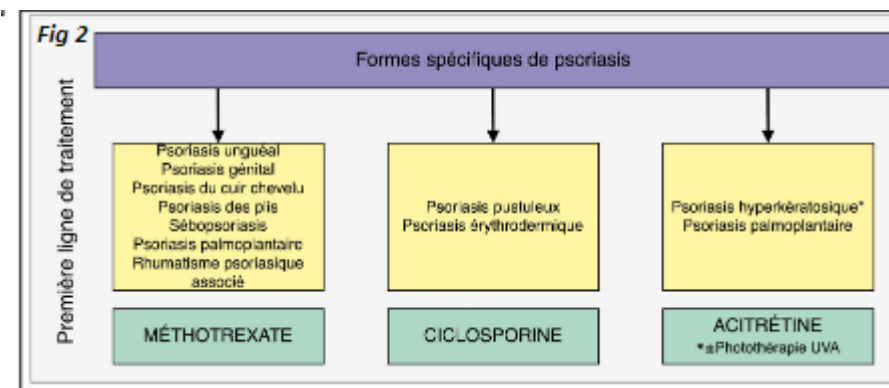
Fig 2

Formes spécifiques de psoriasis

Première ligne de traitement

Psoriasis unguéal
Psoriasis génital
Psoriasis du cuir chevelu
Psoriasis des plis
Sébopsoriasis
Psoriasis palmoplantaire
Rhumatisme psoriasique associé

MÉTHOTREXATE

Psoriasis pustuleux
Psoriasis érythrodermique

CICLOSPORINE

Psoriasis hyperkératosique*
Psoriasis palmoplantaire

ACITRÉTINE
*±Photothérapie UVA